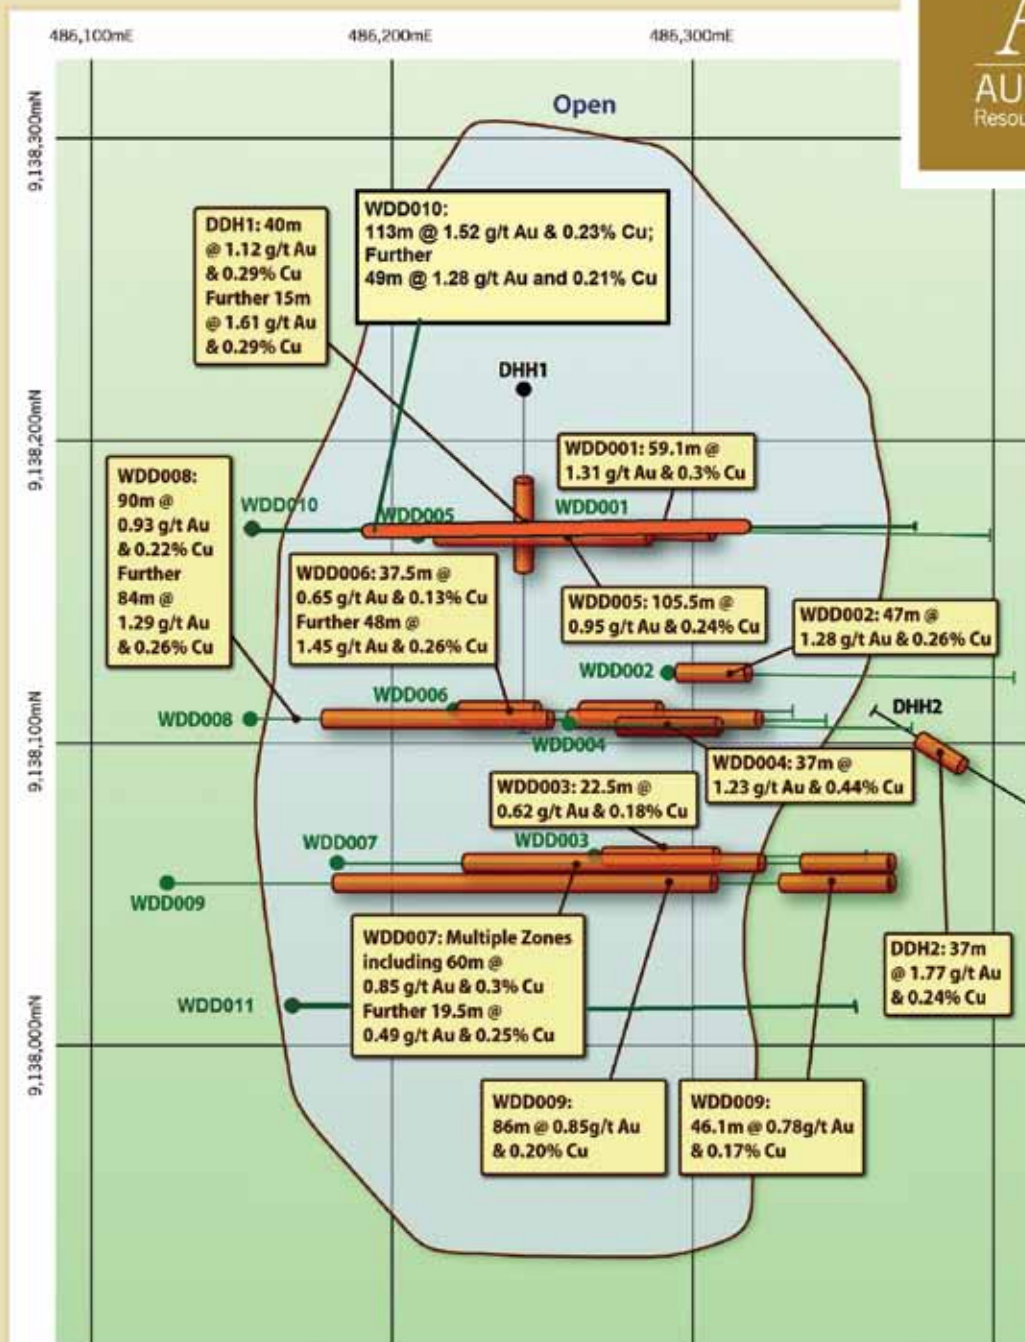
486,100mE
486,200mE
486,300mE

9,138,300mN
9,138,200mN
9,138,100mN
9,138,000mN

A
AU
Resou

Open

DDH1: 40m @ 1.12 g/t Au & 0.29% Cu Further 15m @ 1.61 g/t Au & 0.29% Cu

WDD010: 113m @ 1.52 g/t Au & 0.23% Cu; Further 49m @ 1.28 g/t Au and 0.21% Cu

DHH1

WDD001: 59.1m @ 1.31 g/t Au & 0.3% Cu

WDD008: 90m @ 0.93 g/t Au & 0.22% Cu Further 84m @ 1.29 g/t Au & 0.26% Cu

WDD010
WDD005
WDD001

WDD006: 37.5m @ 0.65 g/t Au & 0.13% Cu Further 48m @ 1.45 g/t Au & 0.26% Cu

WDD005: 105.5m @ 0.95 g/t Au & 0.24% Cu

WDD002: 47m @ 1.28 g/t Au & 0.26% Cu

WDD002

WDD006
WDD008
DHH2
WDD004

WDD004: 37m @ 1.23 g/t Au & 0.44% Cu

WDD003: 22.5m @ 0.62 g/t Au & 0.18% Cu

WDD007
WDD003
WDD009

WDD007: Multiple Zones including 60m @ 0.85 g/t Au & 0.3% Cu Further 19.5m @ 0.49 g/t Au & 0.25% Cu

DDH2: 37m @ 1.77 g/t Au & 0.24% Cu

WDD011

WDD009: 86m @ 0.85g/t Au & 0.20% Cu

WDD009: 46.1m @ 0.78g/t Au & 0.17% Cu